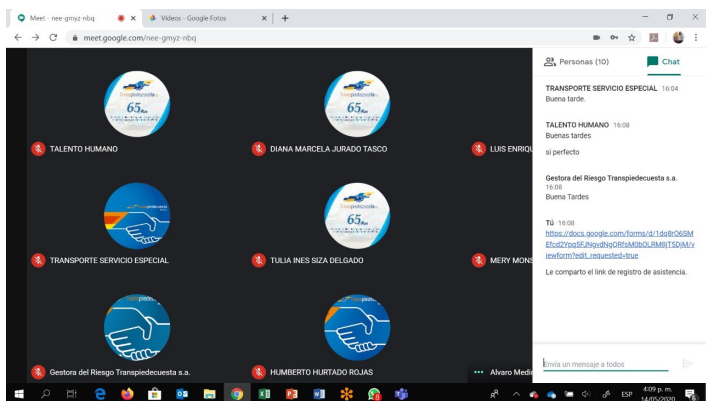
Meet - nee-gmyz-nbq
Videos - Google Fotos
meet.google.com/nee-gmyz-nbq

65
TALENTO HUMANO
65
DIANA MARCELA JURADO TASCO
LUIS ENRIQU
TRANSPORTE SERVICIO ESPECIAL
65
TULIA INES SIZA DELGADO
MERY MONS
Gestora del Riesgo Transpiedecuesta s.a.
HUMBERTO HURTADO ROJAS
Alvaro Medi

Personas (10)
Chat

TRANSPORTE SERVICIO ESPECIAL 16:04
Buena tarde.

TALENTO HUMANO 16:08
Buenas tardes

si perfecto

Gestora del Riesgo Transpiedecuesta s.a. 16:08
Buena Tardes

Tú 16:08
https://docs.google.com/forms/d/1dq8rO6SMEfcd2Ypq5FJNgvdNgQRfsM0bOLRMBjTSDjM/viewform?edit_requested=true

Le comparto el link de registro de asistencia.

Envía un mensaje a todos

ESP 4:09 p. m. 14/05/2020